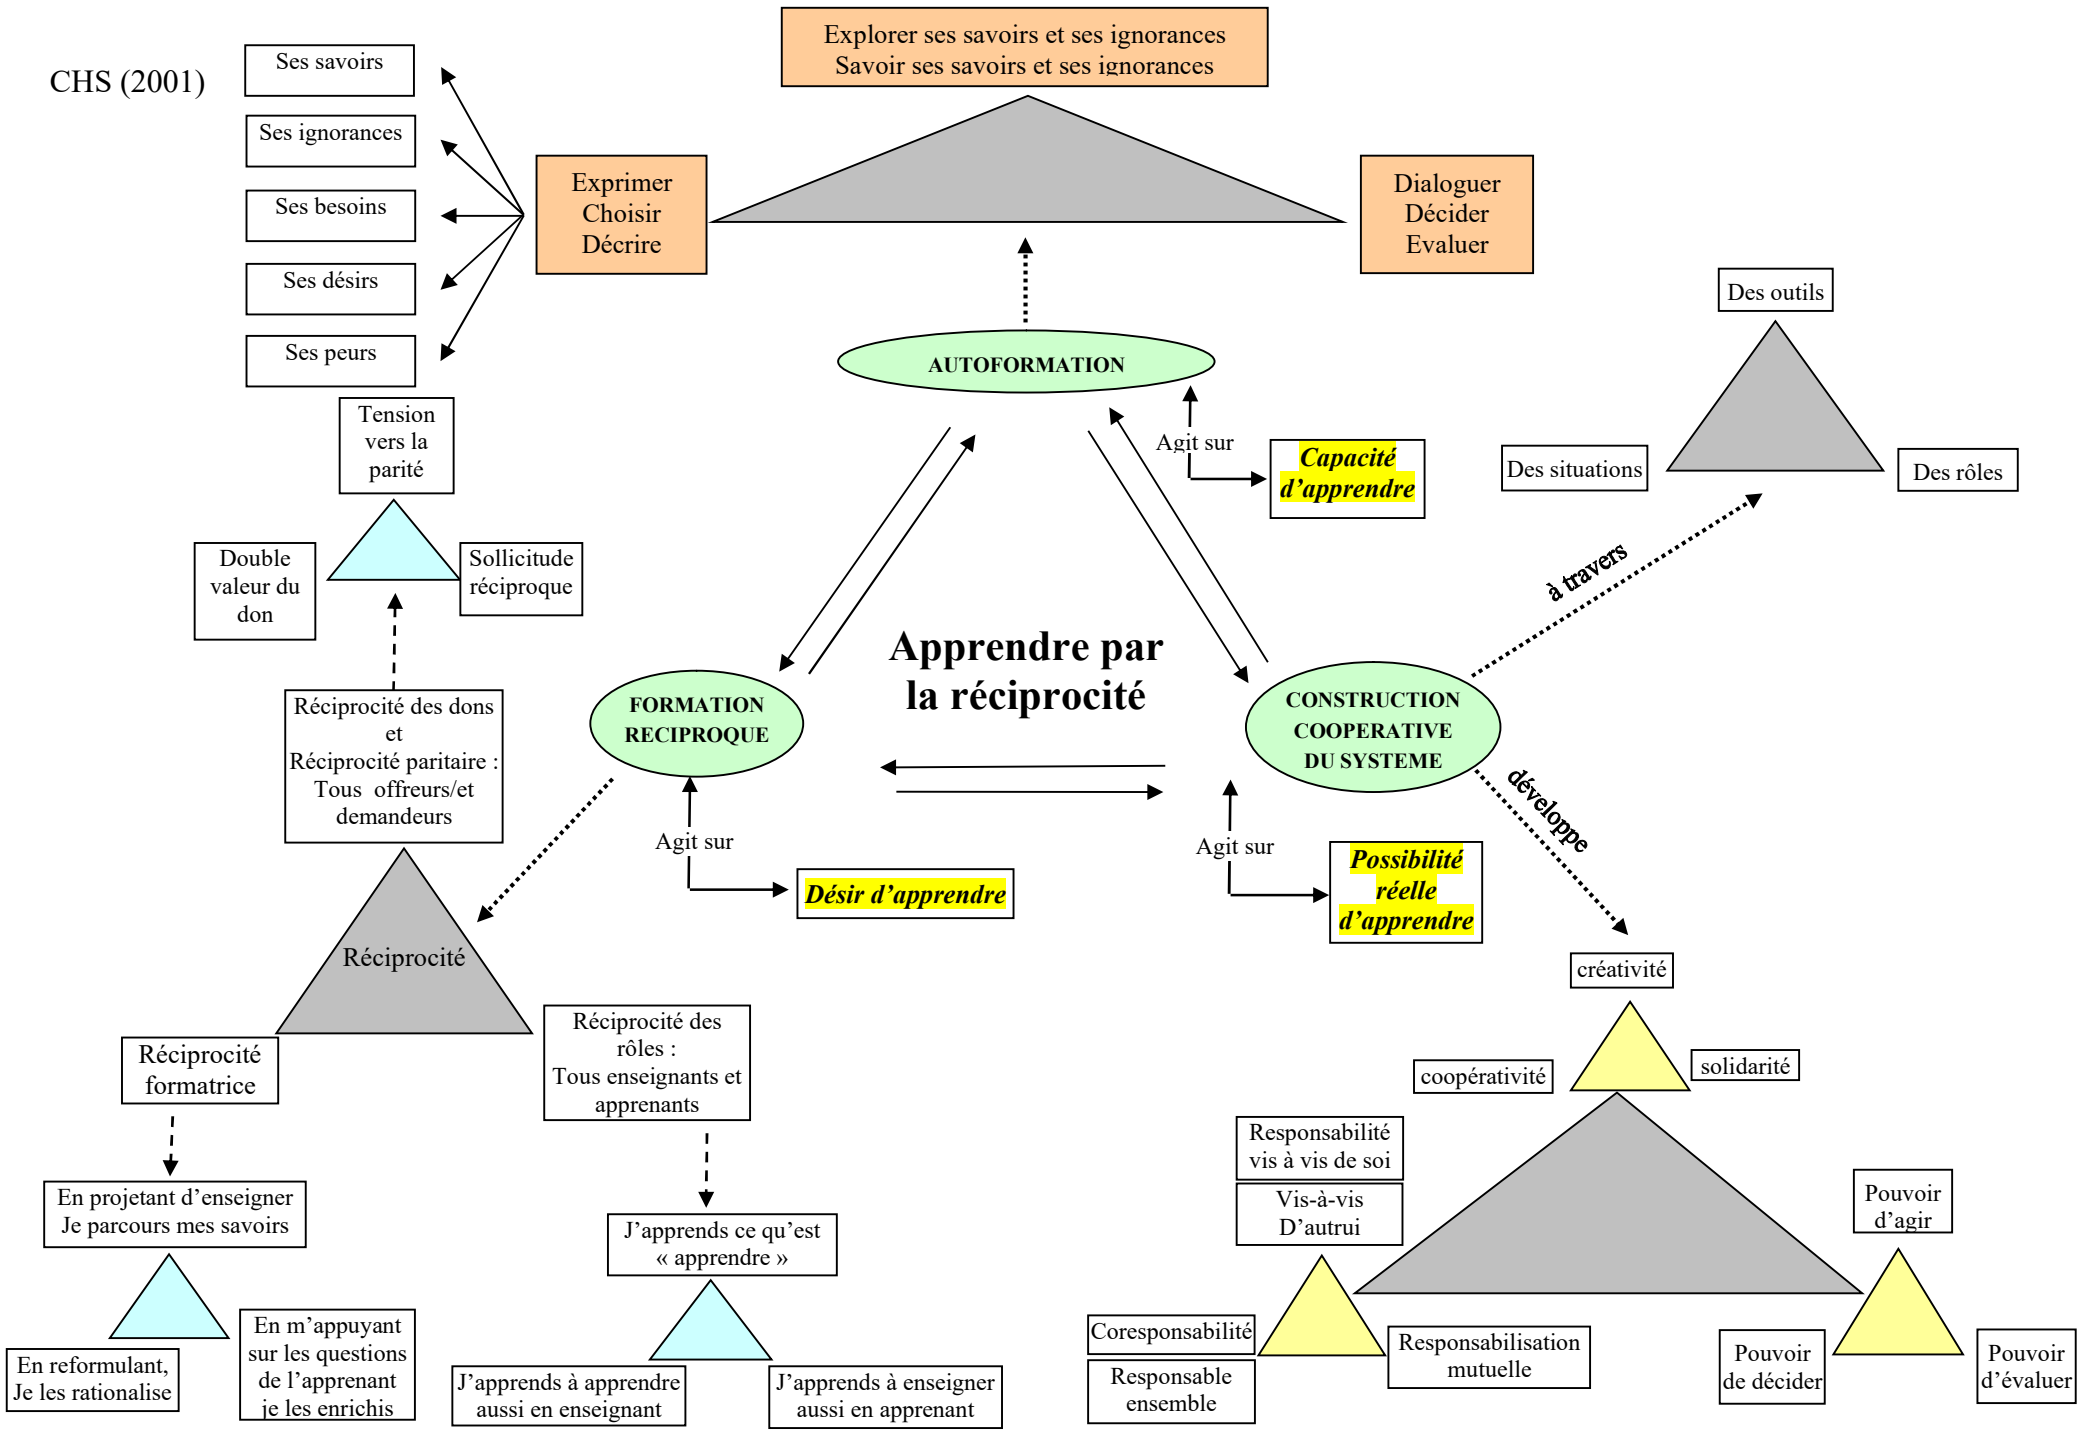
CHS (2001)

Explorer ses savoirs et ses ignorances
Savoir ses savoirs et ses ignorances

Ses savoirs
Ses ignorances
Ses besoins
Ses désirs
Ses peurs

Exprimer
Choisir
Décrire

Dialoguer
Décider
Evaluer

AUTOFORMATION

Agit sur

Capacité d'apprendre

Des outils
Des situations
Des rôles

à travers

Tension vers la parité
Double valeur du don
Sollicitude réciproque

Apprendre par la réciprocité

FORMATION RECIPROQUE

CONSTRUCTION COOPERATIVE DU SYSTEME

développe

Réciprocité des dons et Réciprocité paritaire : Tous offreurs/et demandeurs

Agit sur

Désir d'apprendre

Agit sur

Possibilité réelle d'apprendre

Réciprocité

créativité
coopérativité
solidarité

Réciprocité formatrice

Réciprocité des rôles : Tous enseignants et apprenants

Responsabilité vis à vis de soi
Vis-à-vis D'autrui

Pouvoir d'agir

En projetant d'enseigner Je parcours mes savoirs

J'apprends ce qu'est « apprendre »

Coresponsabilité
Responsable ensemble
Responsabilisation mutuelle

Pouvoir de décider
Pouvoir d'évaluer

En reformulant, Je les rationalise
En m'appuyant sur les questions de l'apprenant je les enrichis

J'apprends à apprendre aussi en enseignant
J'apprends à enseigner aussi en apprenant